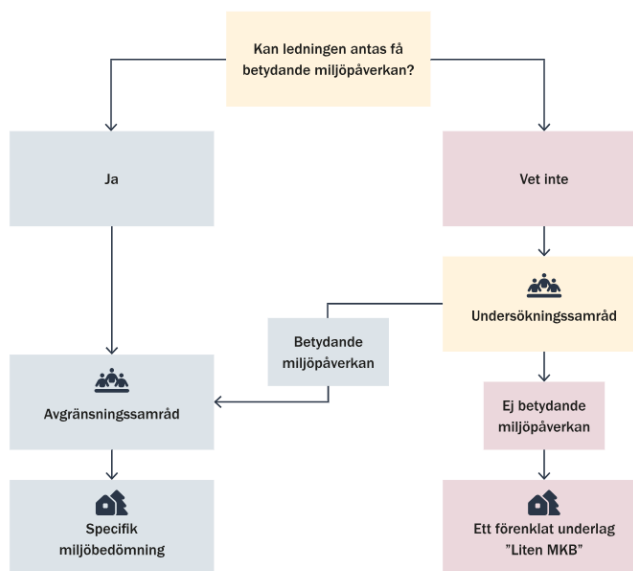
Kan ledningen antas få betydande miljöpåverkan?

Ja

Vet inte

Undersökningssamråd

Betydande miljöpåverkan

Avgränsningssamråd

Ej betydande miljöpåverkan

Specifik miljöbedömning

Ett förenklat underlag ”Liten MKB”